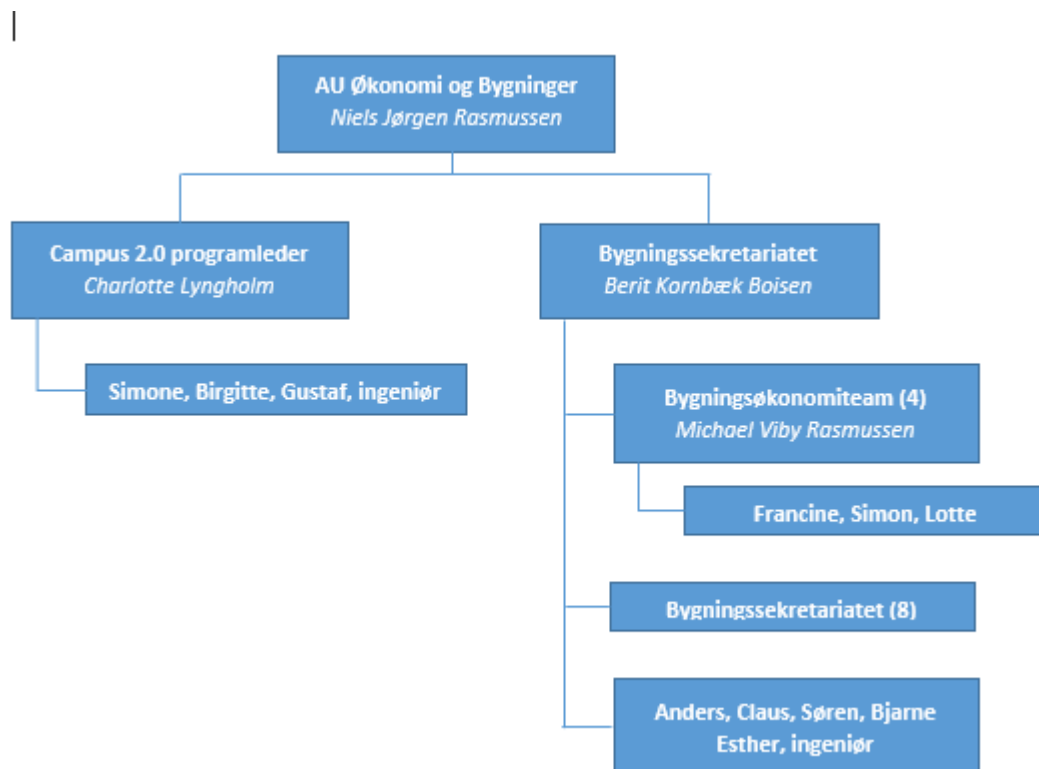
AU Økonomi og Bygninger
Niels Jørgen Rasmussen

Campus 2.0 programleder
Charlotte Lyngholm

Simone, Birgitte, Gustaf, ingeniør

Bygningssekretariatet
Berit Kornbæk Boisen

Bygningsøkonomiteam (4)
Michael Viby Rasmussen

Francine, Simon, Lotte

Bygningssekretariatet (8)

Anders, Claus, Søren, Bjarne
Esther, ingeniør